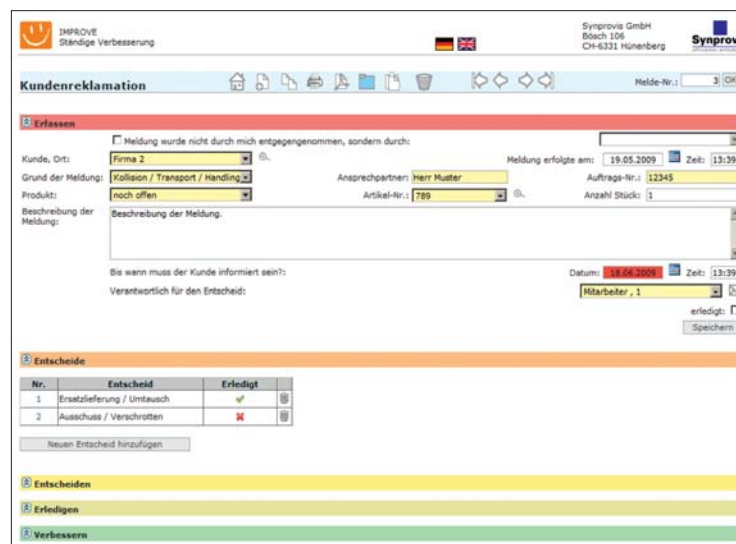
IMPROVE
Ständige Verbesserung

Synprovis GmbH
Bösch 106
CH-6331 Hünenberg

Synprov

Kundenreklamation

Melde-Nr.: 3 OK

Erfassen

Meldung wurde nicht durch mich entgegengenommen, sondern durch:

Kunde, Ort: Firma 2

Meldung erfolgte am: 19.05.2009 Zeit: 13:39

Grund der Meldung: Kollision / Transport / Handling

Ansprechpartner: Herr Muster

Auftrags-Nr.: 12345

Produkt: noch offen

Artikel-Nr.: 789

Anzahl Stück: 1

Beschreibung der Meldung:

Beschreibung der Meldung.

Bis wann muss der Kunde informiert sein?:

Datum: 18.06.2009 Zeit: 13:39

Verantwortlich für den Entscheid:

Mitarbeiter , 1

erledigt:

Speichern

Entscheide

| Nr. | Entscheid | Erledigt | |
|---|---|---|---|
| 1 | Ersatzlieferung / Umtausch | ✔ | |
| 2 | Ausschuss / Verschrotten | ✖ | |

Neuen Entscheid hinzufügen

Entscheiden

Erledigen

Verbessern